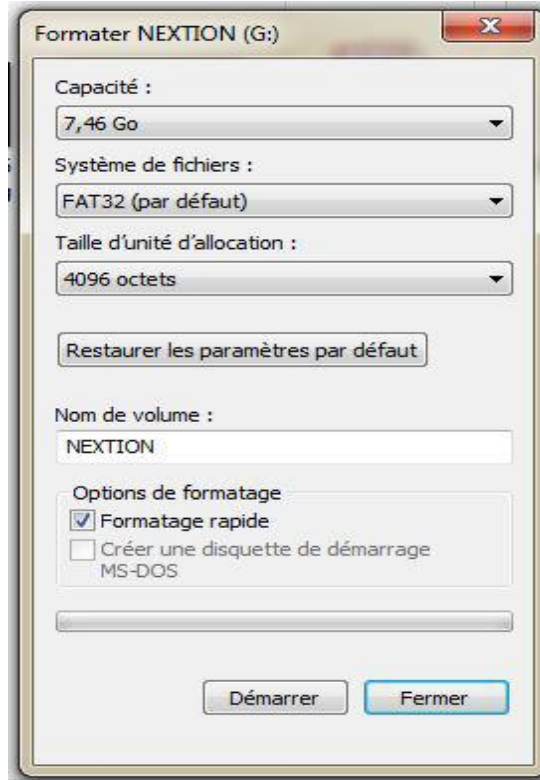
Formater NEXTION (G:)

Capacité :
7,46 Go

Système de fichiers :
FAT32 (par défaut)

Taille d'unité d'allocation :
4096 octets

Restaurer les paramètres par défaut

Nom de volume :
NEXTION

Options de formatage
Formatage rapide
Créer une disquette de démarrage MS-DOS

Démarrer
Fermer